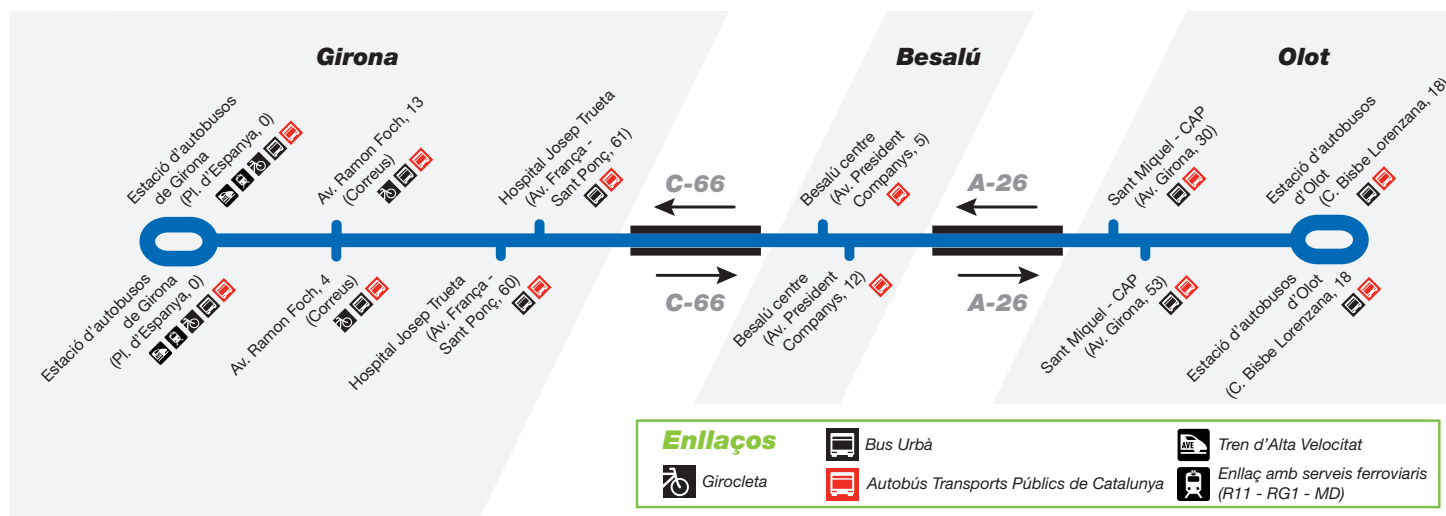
Girona

Besalú

Olot

Estació d'autobusos de Girona (Pl. d'Espanya, 0)

Av. Ramon Foch, 13 (Correus)

Hospital Josep Trueta (Av. França - Sant Ponç, 61)

C-66

Besalú centre (Av. President Companys, 5)

A-26

Sant Miquel - CAP (Av. Girona, 30)

Estació d'autobusos d'Olot (C. Bisbe Lorenzana, 18)

Estació d'autobusos de Girona (Pl. d'Espanya, 0)

Av. Ramon Foch, 4 (Correus)

Hospital Josep Trueta (Av. França - Sant Ponç, 60)

C-66

Besalú centre (Av. President Companys, 12)

A-26

Sant Miquel - CAP (Av. Girona, 53)

Estació d'autobusos d'Olot (C. Bisbe Lorenzana, 18

Enllaços

Girocleta

Bus Urbà

Autobús Transports Públics de Catalunya

AVE

Tren d'Alta Velocitat

Enllaç amb serveis ferroviaris (R11 - RG1 - MD)